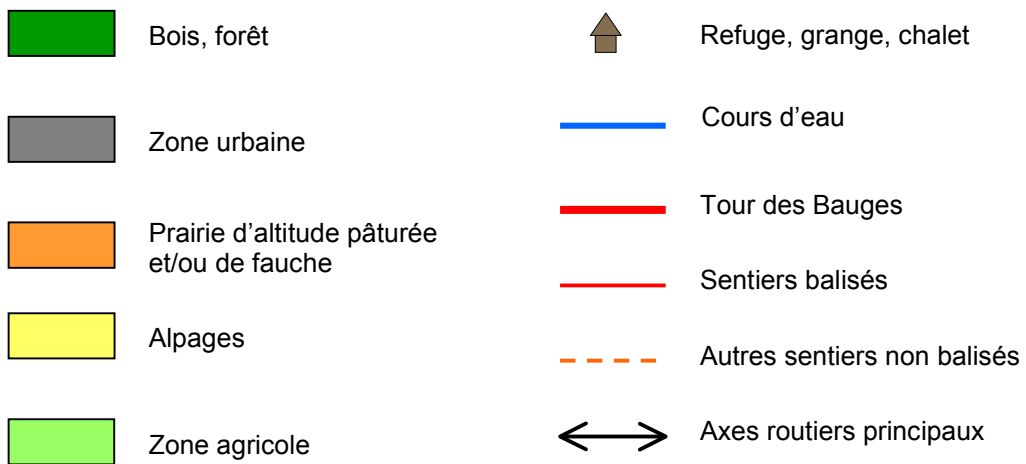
Bois, forêt

Zone urbaine

Prairie d’altitude pâturée et/ou de fauche

Alpages

Zone agricole

Refuge, grange, chalet

Cours d’eau

Tour des Bauges

Sentiers balisés

Autres sentiers non balisés

Axes routiers principaux